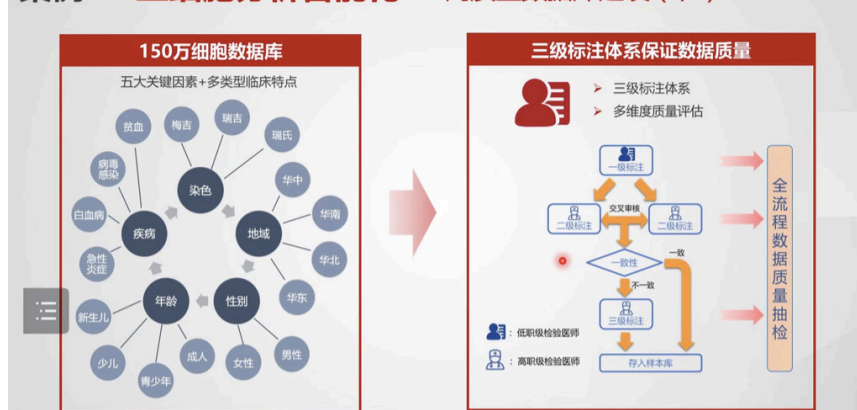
150万细胞数据库

五大关键因素+多类型临床特点

染色
疾病
地域
年龄
性别

贫血
梅吉
瑞吉
瑞氏
病毒感染
华中
白血病
华南
急性炎症
华北
华东
新生儿
少儿
青少年
成人
女性
男性

三级标注体系保证数据质量

➤ 三级标注体系
➤ 多维度质量评估

一级标注
交叉审核
二级标注
二级标注
一致性
一致
不一致
三级标注
存入样本库

低职级检验医师
高职级检验医师

全流程数据质量抽检